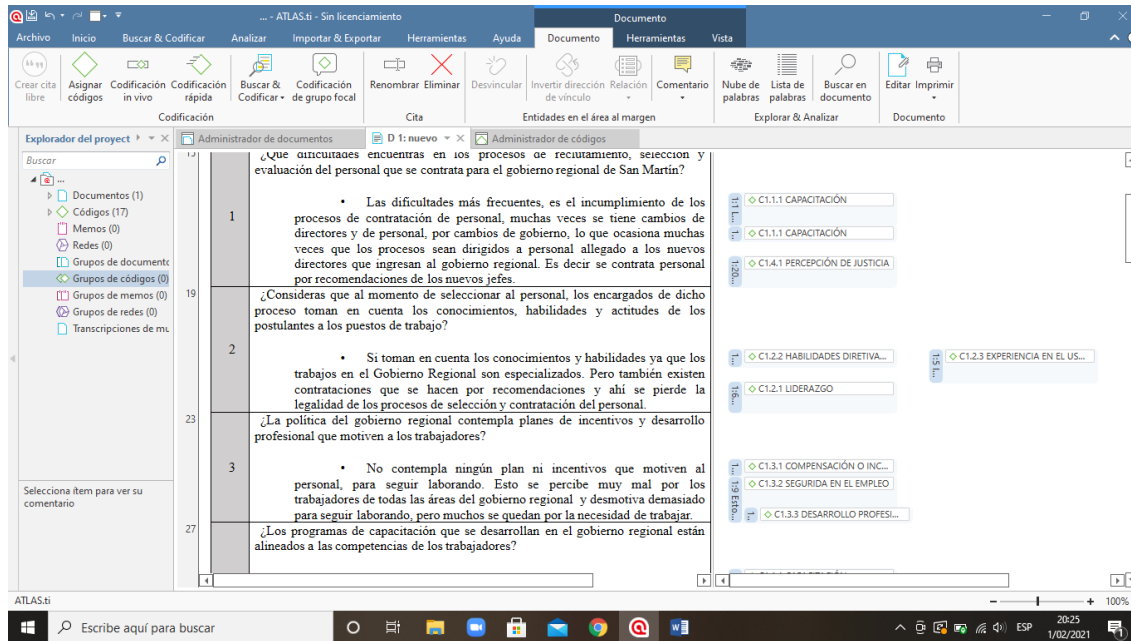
... - ATLAS.ti - Sin licenciamiento
Documento

Archivo Inicio Buscar & Codificar Analizar Importar & Exportar Herramientas Ayuda Documento Herramientas Vista

Crear cita libre
Asignar códigos
Codificación in vivo
Codificación rápida
Buscar & Codificar
Codificación de grupo focal
Codificación
Renombrar
Eliminar
Cita
Desvincular
Invertir dirección de vínculo
Relación
Comentario
Entidades en el área al margen
Nube de palabras
Lista de palabras
Buscar en documento
Explorar & Analizar
Editar
Imprimir
Documento

Explorador del proyect
Buscar
Documentos (1)
Códigos (17)
Memos (0)
Redes (0)
Grupos de documento
Grupos de códigos (0)
Grupos de memos (0)
Grupos de redes (0)
Transcripciones de mu

Selecciona ítem para ver su comentario

Administrador de documentos
D 1: nuevo
Administrador de códigos

¿Qué dificultades encuentras en los procesos de reclutamiento, selección y evaluación del personal que se contrata para el gobierno regional de San Martín?

1

• Las dificultades más frecuentes, es el incumplimiento de los procesos de contratación de personal, muchas veces se tiene cambios de directores y de personal, por cambios de gobierno, lo que ocasiona muchas veces que los procesos sean dirigidos a personal allegado a los nuevos directores que ingresan al gobierno regional. Es decir se contrata personal por recomendaciones de los nuevos jefes.

19
¿Consideras que al momento de seleccionar al personal, los encargados de dicho proceso toman en cuenta los conocimientos, habilidades y actitudes de los postulantes a los puestos de trabajo?

2

• Si toman en cuenta los conocimientos y habilidades ya que los trabajos en el Gobierno Regional son especializados. Pero también existen contrataciones que se hacen por recomendaciones y ahí se pierde la legalidad de los procesos de selección y contratación del personal.

23
¿La política del gobierno regional contempla planes de incentivos y desarrollo profesional que motiven a los trabajadores?

3

• No contempla ningún plan ni incentivos que motiven al personal, para seguir laborando. Esto se percibe muy mal por los trabajadores de todas las áreas del gobierno regional y desmotiva demasiado para seguir laborando, pero muchos se quedan por la necesidad de trabajar.

27
¿Los programas de capacitación que se desarrollan en el gobierno regional están alineados a las competencias de los trabajadores?

1:1 I... C1.1.1 CAPACITACIÓN
1:... C1.1.1 CAPACITACIÓN
1:20... C1.4.1 PERCEPCIÓN DE JUSTICIA
1:... C1.2.2 HABILIDADES DIRETIVA...
1:5 I... C1.2.3 EXPERIENCIA EN EL US...
1:6... C1.2.1 LIDERAZGO
1:... C1.3.1 COMPENSACIÓN O INC...
1:9 Esto... C1.3.2 SEGURIDA EN EL EMPLEO
1:... C1.3.3 DESARROLLO PROFESI...

ATLAS.ti
100%
Escribe aquí para buscar
ESP
20:25
1/02/2021